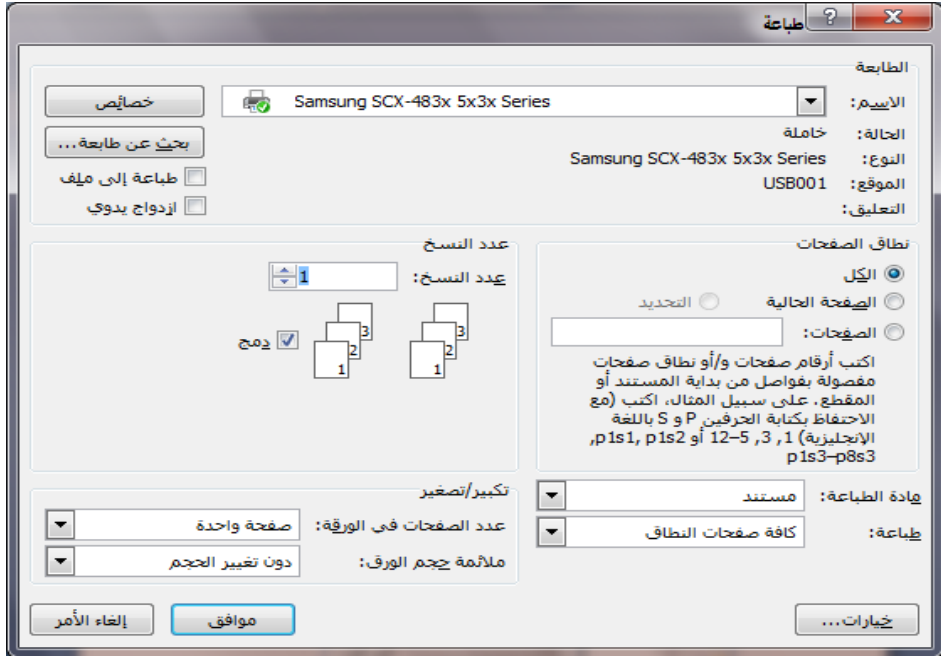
طباعة

الطابعة

الاسم: Samsung SCX-483x 5x3x Series

خصائص

الحالة: خاملة

النوع: Samsung SCX-483x 5x3x Series

الموقع: USB001

التعليق:

بحث عن طابعة...

طباعة إلى ملف

ازدواج يدوي

نطاق الصفحات

الكل

الصفحة الحالية

التحديد

الصفحات:

اكتب أرقام صفحات و/أو نطاق صفحات مفصولة بفواصل من بداية المستند أو المقطع. على سبيل المثال، اكتب (مع الاحتفاظ بكتابة الحرفين P و S باللغة الإنجليزية) 1, 3, 5–12 أو p1s1, p1s2, p1s3–p8s3

عدد النسخ

عدد النسخ: 1

3 2 1

3 2 1

دمج

مادة الطباعة: مستند

طباعة: كافة صفحات النطاق

تكبير/تصغير

عدد الصفحات في الورقة: صفحة واحدة

ملائمة حجم الورق: دون تغيير الحجم

خيارات...

موافق

إلغاء الأمر